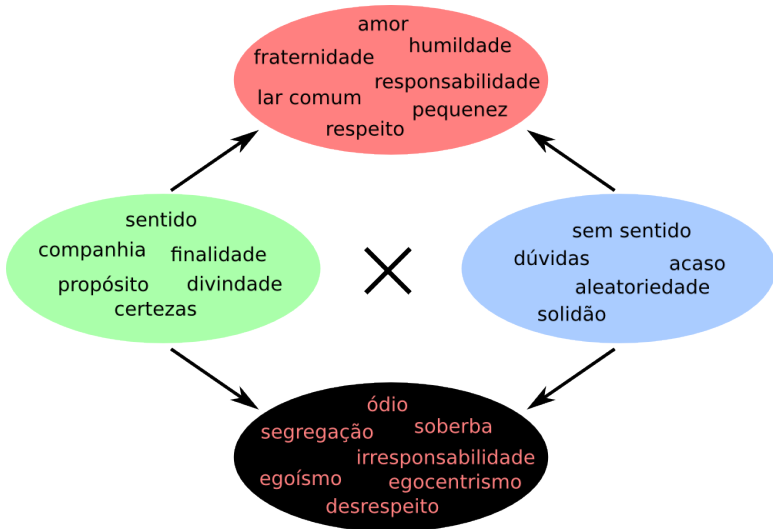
amor
fraternidade humildade
responsabilidade
lar comum
pequenez
respeito

sentido
companhia finalidade
propósito divindade
certezas

×

sem sentido
dúvidas acaso
aleatoriedade
solidão

ódio
segregação soberba
irresponsabilidade
egoísmo egocentrismo
desrespeito